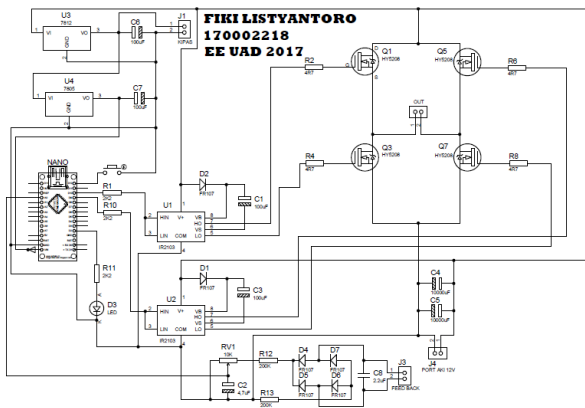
FIKI LISTYANTORO
170002218
EE UAD 2017

U3
7812
VI
VO
GND
C6
100uF
J1
KIPAS
U4
7805
VI
VO
GND
C7
100uF
R2
4R7
Q1
HY5208
Q5
HY5208
R6
4R7
OUT
R4
4R7
Q3
HY5208
Q7
HY5208
R8
4R7
NANO
R1
2K2
R10
2K2
D2
FR107
C1
100uF
U1
HIN
LIN
V+
VB
HO
VS
COM
LO
IR2103
R11
2K2
D3
LED
D1
FR107
C3
100uF
U2
HIN
LIN
V+
VB
HO
VS
COM
LO
IR2103
C4
10000uF
C5
10000uF
J4
PORT AKI 12V
RV1
10K
R12
200K
D4
FR107
D7
FR107
D5
FR107
D6
FR107
C8
2.2uF
J3
FEED BACK
C2
4.7uF
R13
200K